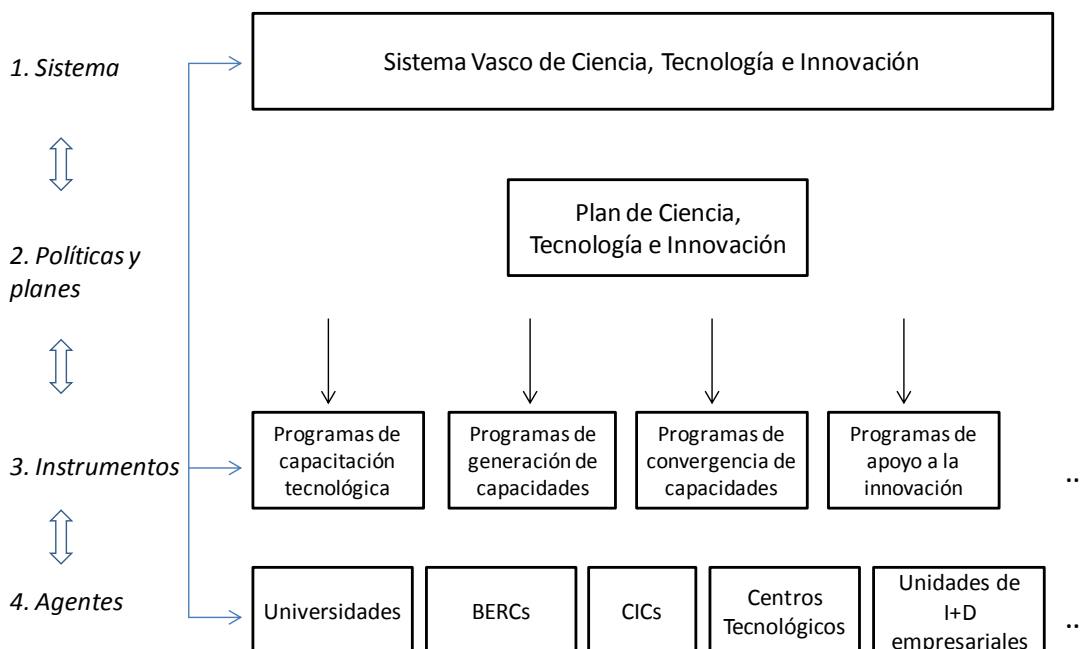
1. Sistema

Sistema Vasco de Ciencia, Tecnología e Innovación

2. Políticas y planes

Plan de Ciencia, Tecnología e Innovación

3. Instrumentos

Programas de capacitación tecnológica

Programas de generación de capacidades

Programas de convergencia de capacidades

Programas de apoyo a la innovación

..

4. Agentes

Universidades

BERCs

CICs

Centros Tecnológicos

Unidades de I+D empresariales

..